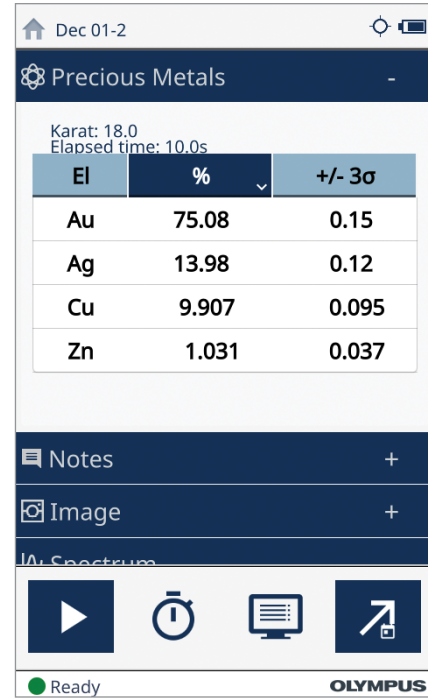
Dec 01-2

Precious Metals -

Karat: 18.0
Elapsed time: 10.0s

| El | % | +/- 3σ |
|---|---|---|
| Au | 75.08 | 0.15 |
| Ag | 13.98 | 0.12 |
| Cu | 9.907 | 0.095 |
| Zn | 1.031 | 0.037 |

Notes +

Image +

Spectrum

Ready

OLYMPUS